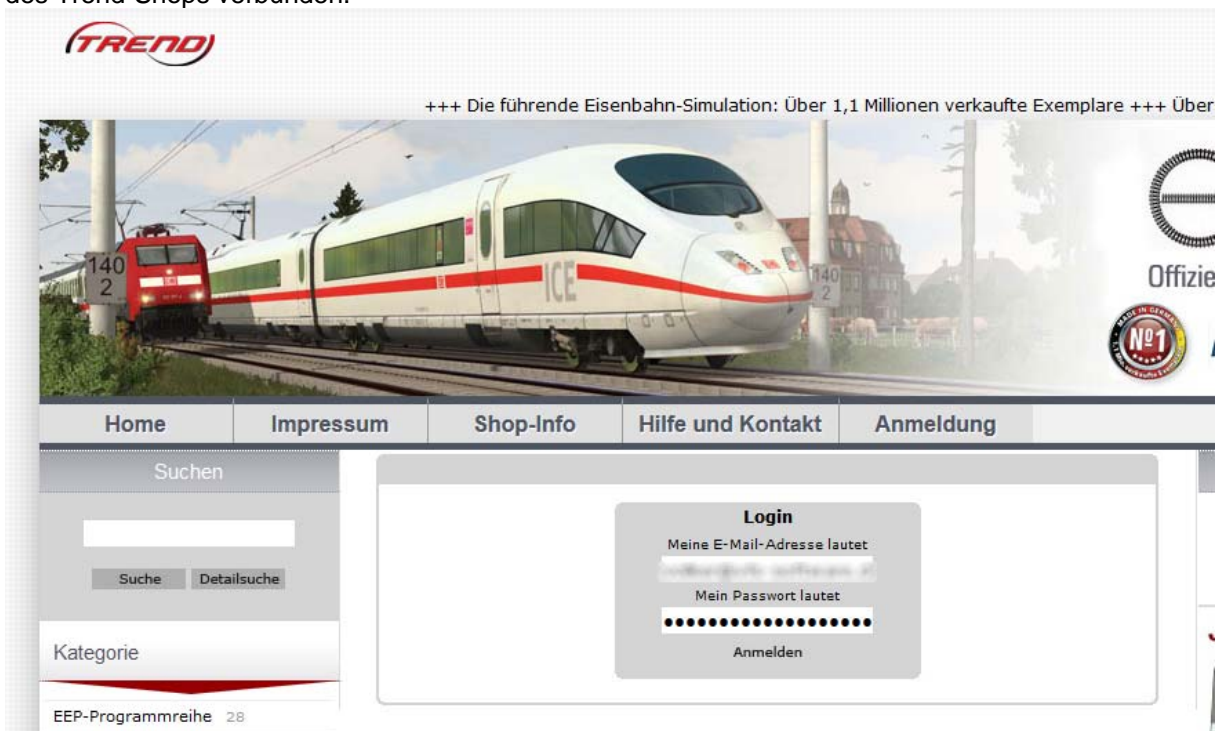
des Trend-Shops verbunden.

TREND

+++ Die führende Eisenbahn-Simulation: Über 1,1 Millionen verkaufte Exemplare +++ Über

140
2

ICE

140
2

Offizie

MADE IN GERMANY
Nº1

Home | Impressum | Shop-Info | Hilfe und Kontakt | Anmeldung

Suchen

Suche Detailsuche

Kategorie

EEP-Programmreihe 28

Login
Meine E-Mail-Adresse lautet
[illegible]
Mein Passwort lautet
•••••••••••••••••••
Anmelden